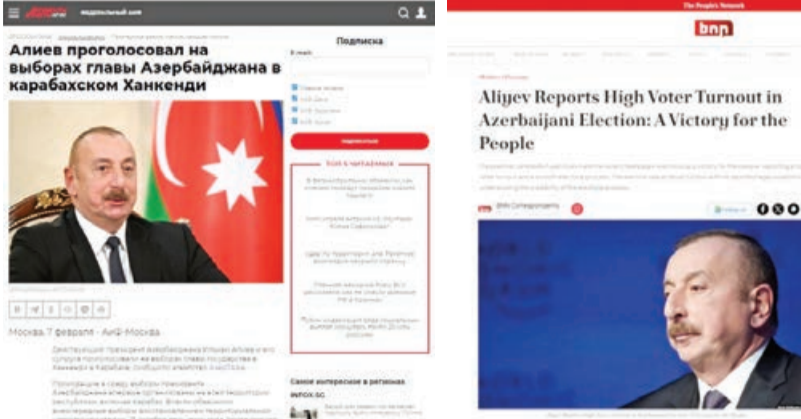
Алиев проголосовал на выборах главы Азербайджана в карабахском Ханкенди

Подписка

E-mail:

подписаться

ТОП 5 ЧИТАЕМЫХ

Москва, 7 февраля - АиФ-Москва.

Самое интересное в регионах

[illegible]

The People's Network

bnn

Aliyev Reports High Voter Turnout in Azerbaijani Election: A Victory for the People

BNN Correspondents